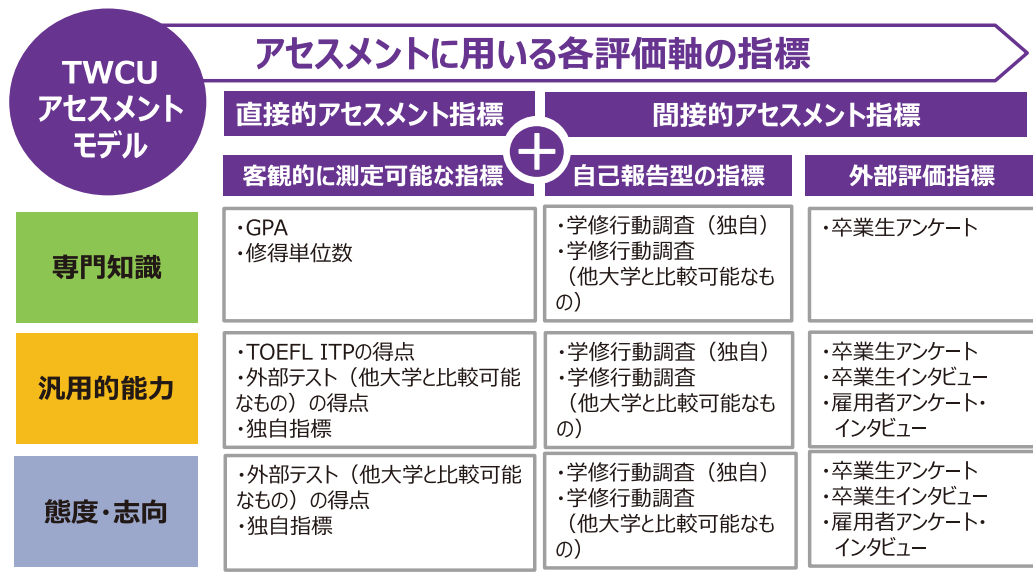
TWCU
アセスメント
モデル

アセスメントに用いる各評価軸の指標

| | 直接的アセスメント指標 | 間接的アセスメント指標 | |
|---|---|---|---|
| | 客観的に測定可能な指標 | 自己報告型の指標 | 外部評価指標 |
| 専門知識 | ・GPA<br>・修得単位数 | ・学修行動調査（独自）<br>・学修行動調査（他大学と比較可能なもの） | ・卒業生アンケート |
| 汎用的能力 | ・TOEFL ITPの得点<br>・外部テスト（他大学と比較可能なもの）の得点<br>・独自指標 | ・学修行動調査（独自）<br>・学修行動調査（他大学と比較可能なもの） | ・卒業生アンケート<br>・卒業生インタビュー<br>・雇用者アンケート・インタビュー |
| 態度・志向 | ・外部テスト（他大学と比較可能なもの）の得点<br>・独自指標 | ・学修行動調査（独自）<br>・学修行動調査（他大学と比較可能なもの） | ・卒業生アンケート<br>・卒業生インタビュー<br>・雇用者アンケート・インタビュー |